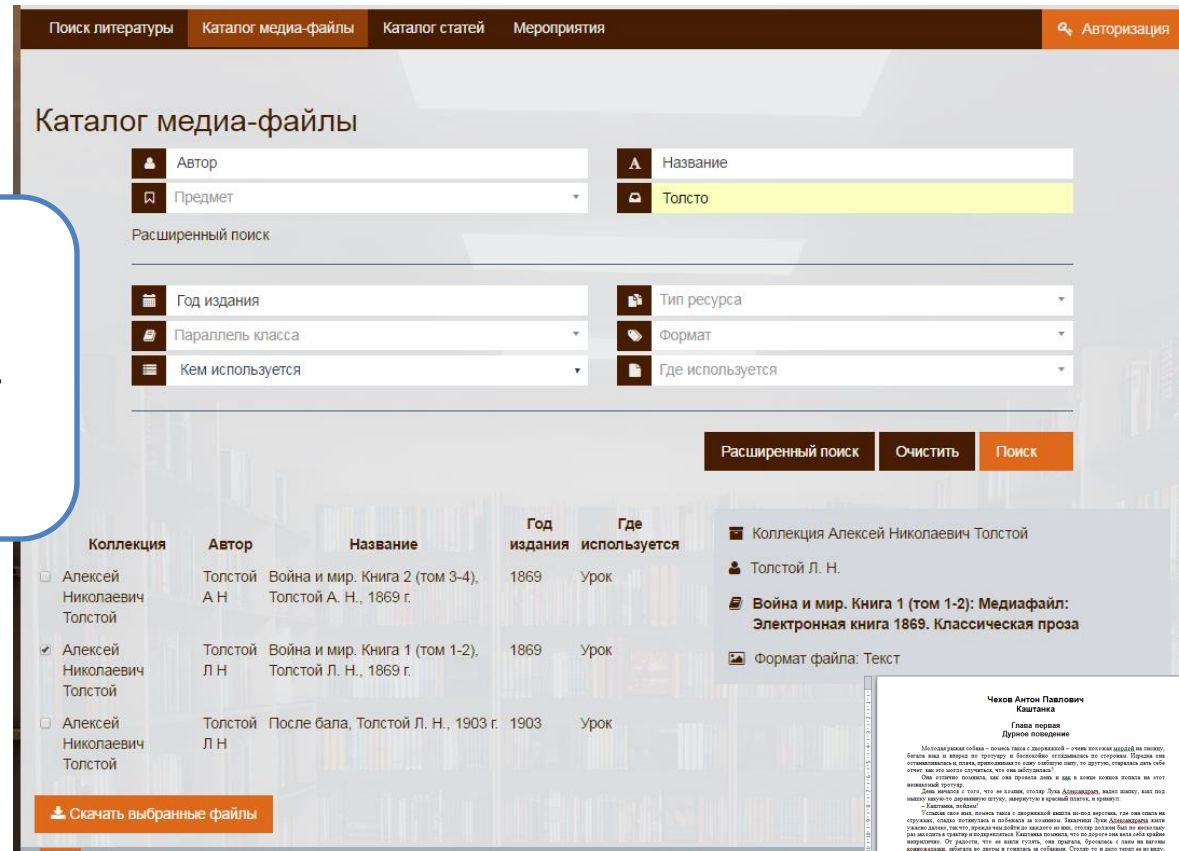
Поиск литературы Каталог медиа-файлы Каталог статей Мероприятия Авторизация

Каталог медиа-файлы

Автор
Название
Предмет
Толсто
Расширенный поиск

Год издания
Тип ресурса
Параллель класса
Формат
Кем используется
Где используется

Расширенный поиск Очистить Поиск

| Коллекция | Автор | Название | Год издания | Где используется |
|---|---|---|---|---|
| Алексей Николаевич Толстой | Толстой А Н | Война и мир. Книга 2 (том 3-4), Толстой А. Н., 1869 г. | 1869 | Урок |
| Алексей Николаевич Толстой | Толстой Л Н | Война и мир. Книга 1 (том 1-2), Толстой Л. Н., 1869 г. | 1869 | Урок |
| Алексей Николаевич Толстой | Толстой Л Н | После бала, Толстой Л. Н., 1903 г. | 1903 | Урок |

Скачать выбранные файлы

Коллекция Алексей Николаевич Толстой
Толстой Л. Н.
Война и мир. Книга 1 (том 1-2): Медиафайл: Электронная книга 1869. Классическая проза
Формат файла: Текст

Чехов Антон Павлович
Каштанка

Глава первая
Дурное поведение

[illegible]